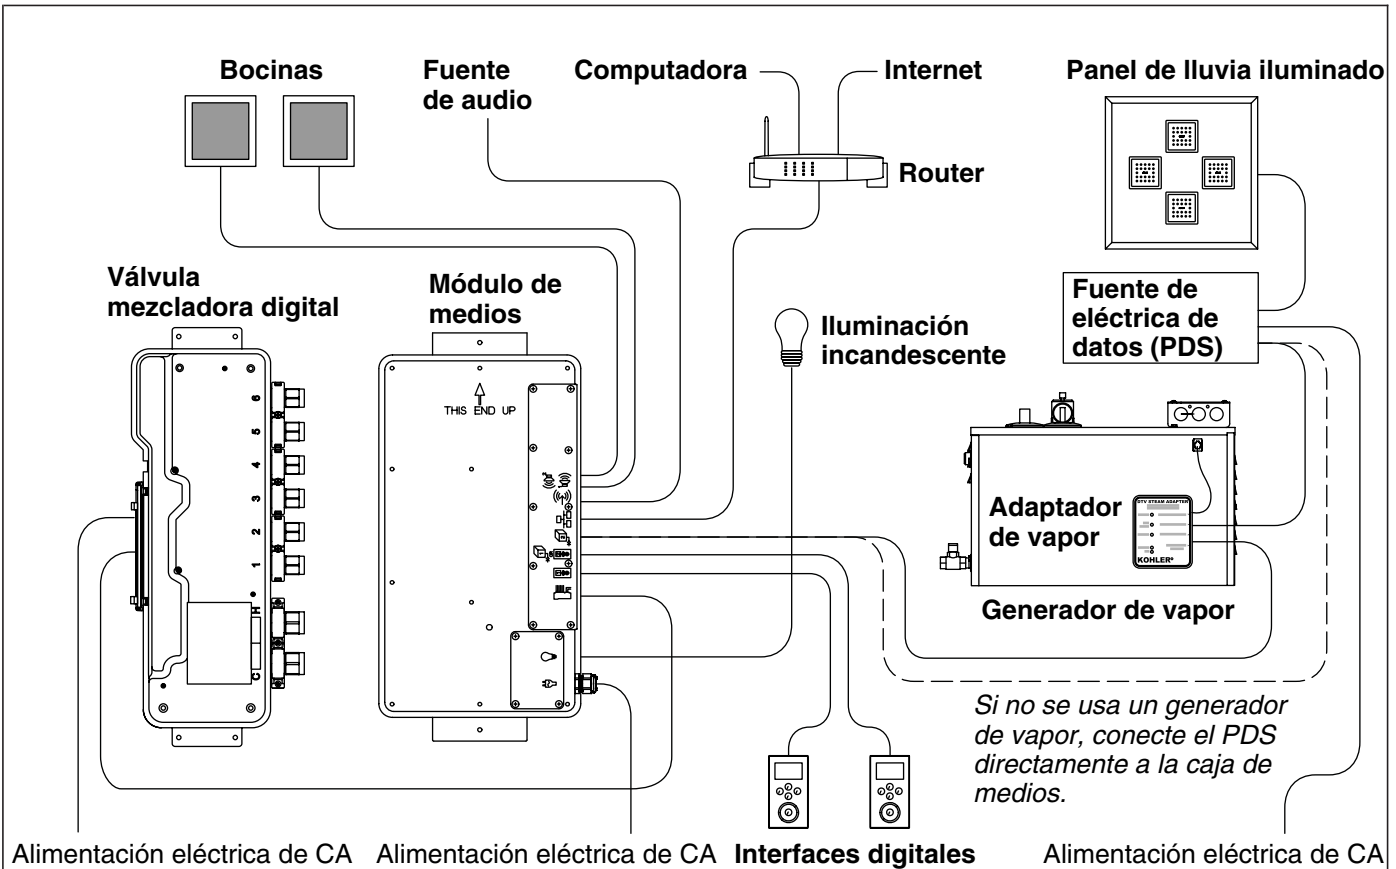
Bocinas

Fuente de audio

Computadora

Internet

Router

Panel de lluvia iluminado

Válvula mezcladora digital

Módulo de medios

THIS END UP

Iluminación incandescente

Fuente de eléctrica de datos (PDS)

6
5
4
3
2
1
H
C

Adaptador de vapor

DTV STEAM ADAPTER

KOHLER

Generador de vapor

Si no se usa un generador de vapor, conecte el PDS directamente a la caja de medios.

Alimentación eléctrica de CA

Alimentación eléctrica de CA

Interfaces digitales

Alimentación eléctrica de CA